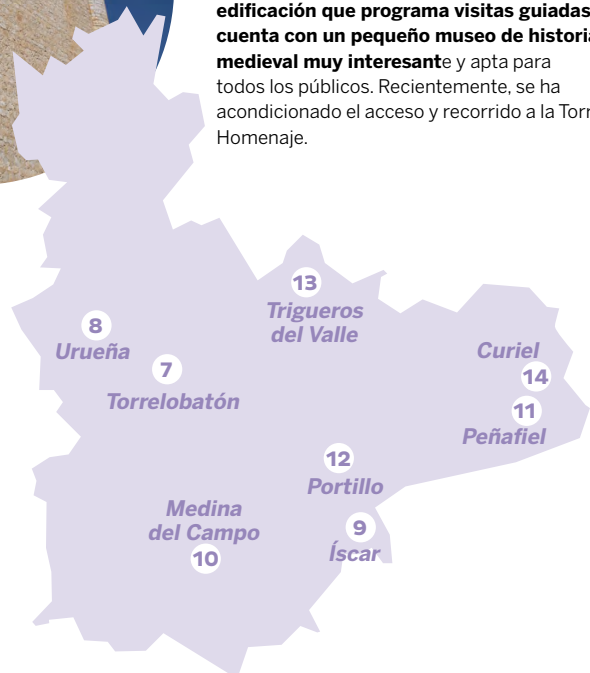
edificación que programa visitas guiadas cuenta con un pequeño museo de historia medieval muy interesante y apta para todos los públicos. Recientemente, se ha acondicionado el acceso y recorrido a la Torr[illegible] Homenaje.

13
Trigueros del Valle

8
Urueña

7
Torrelobatón

Curiel
14

11
Peñafiel

12
Portillo

Medina del Campo
10

9
Íscar